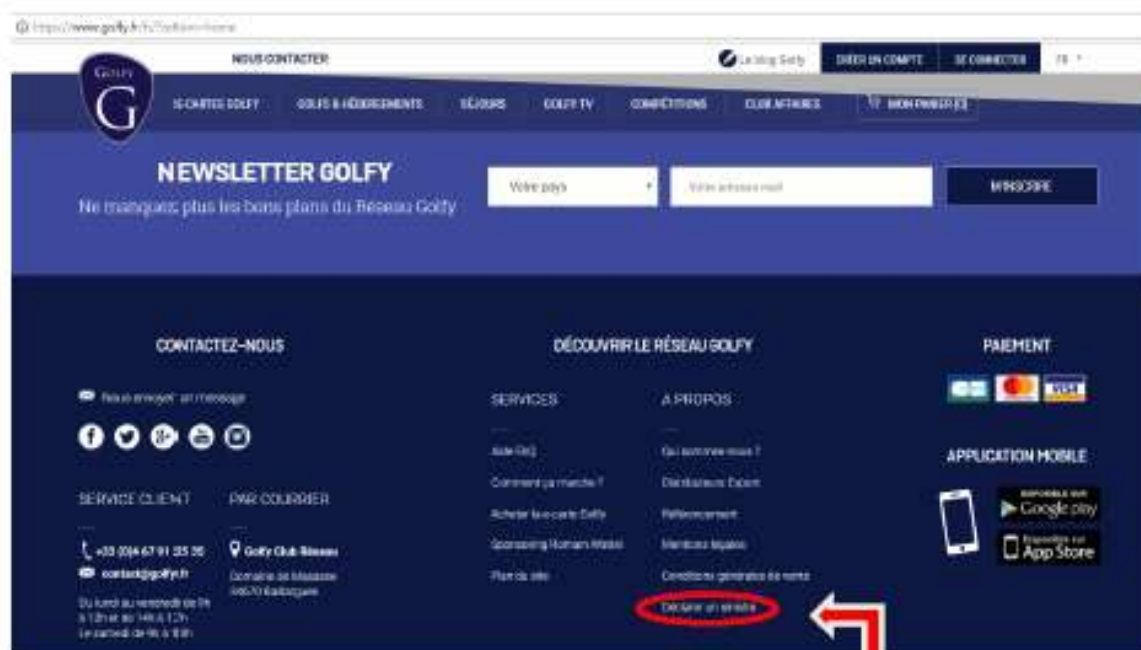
https://www.golfy.fr/fr/?action=home

NOUS CONTACTER

Le blog Golfy

CRÉER UN COMPTE

SE CONNECTER

FR

GOLFY

G

E-CARTES GOLFY

GOLFS & HÉBERGEMENTS

SÉJOURS

GOLFY TV

COMPÉTITIONS

CLUB AFFAIRES

MON PANIER (0)

NEWSLETTER GOLFY

Ne manquez plus les bons plans du Réseau Golfy

Votre pays

Votre adresse mail

M'INSCRIRE

CONTACTEZ-NOUS

Nous envoyer un message

SERVICE CLIENT

+33 (0)4 67 91 25 35

contact@golfy.fr

Du lundi au vendredi de 9h à 12h et de 14h à 17h
Le samedi de 9h à 18h

PAR COURRIER

Golfy Club Réseau

Domaine de Massane
34670 Baillargues

DÉCOUVRIR LE RÉSEAU GOLFY

SERVICES

Aide FAQ

Comment ça marche ?

Acheter la e-carte Golfy

Sponsoring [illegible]

Plan du site

A PROPOS

Qui sommes-nous ?

Distributeurs Export

Référencement

Mentions légales

Conditions générales de vente

Déclarer un sinistre

PAIEMENT

VISA

APPLICATION MOBILE

DISPONIBLE SUR Google play

Disponible sur l'App Store